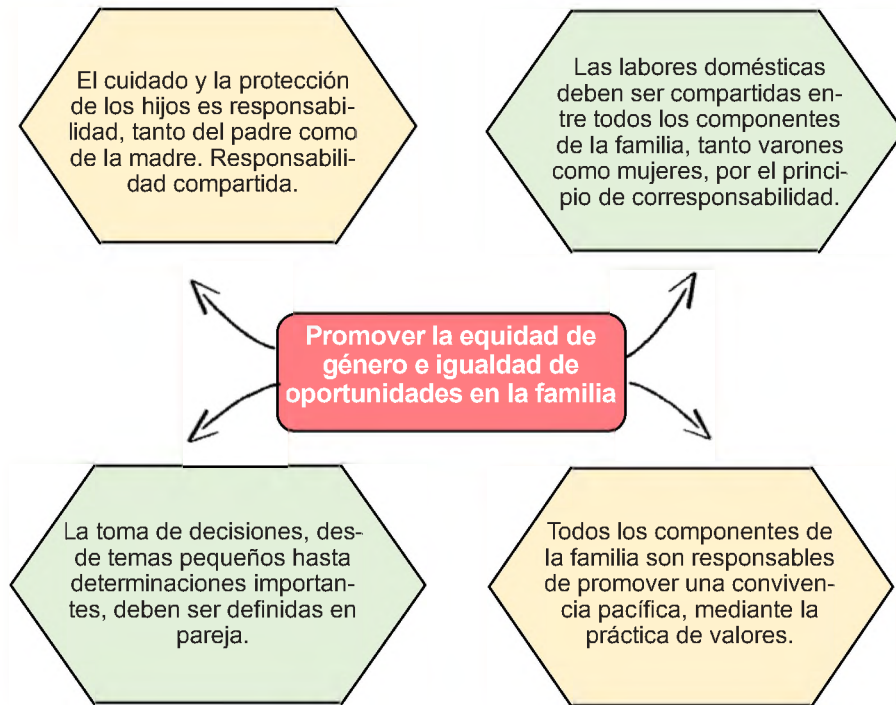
El cuidado y la protección de los hijos es responsabilidad, tanto del padre como de la madre. Responsabilidad compartida.

Las labores domésticas deben ser compartidas entre todos los componentes de la familia, tanto varones como mujeres, por el principio de corresponsabilidad.

Promover la equidad de género e igualdad de oportunidades en la familia

La toma de decisiones, desde temas pequeños hasta determinaciones importantes, deben ser definidas en pareja.

Todos los componentes de la familia son responsables de promover una convivencia pacífica, mediante la práctica de valores.